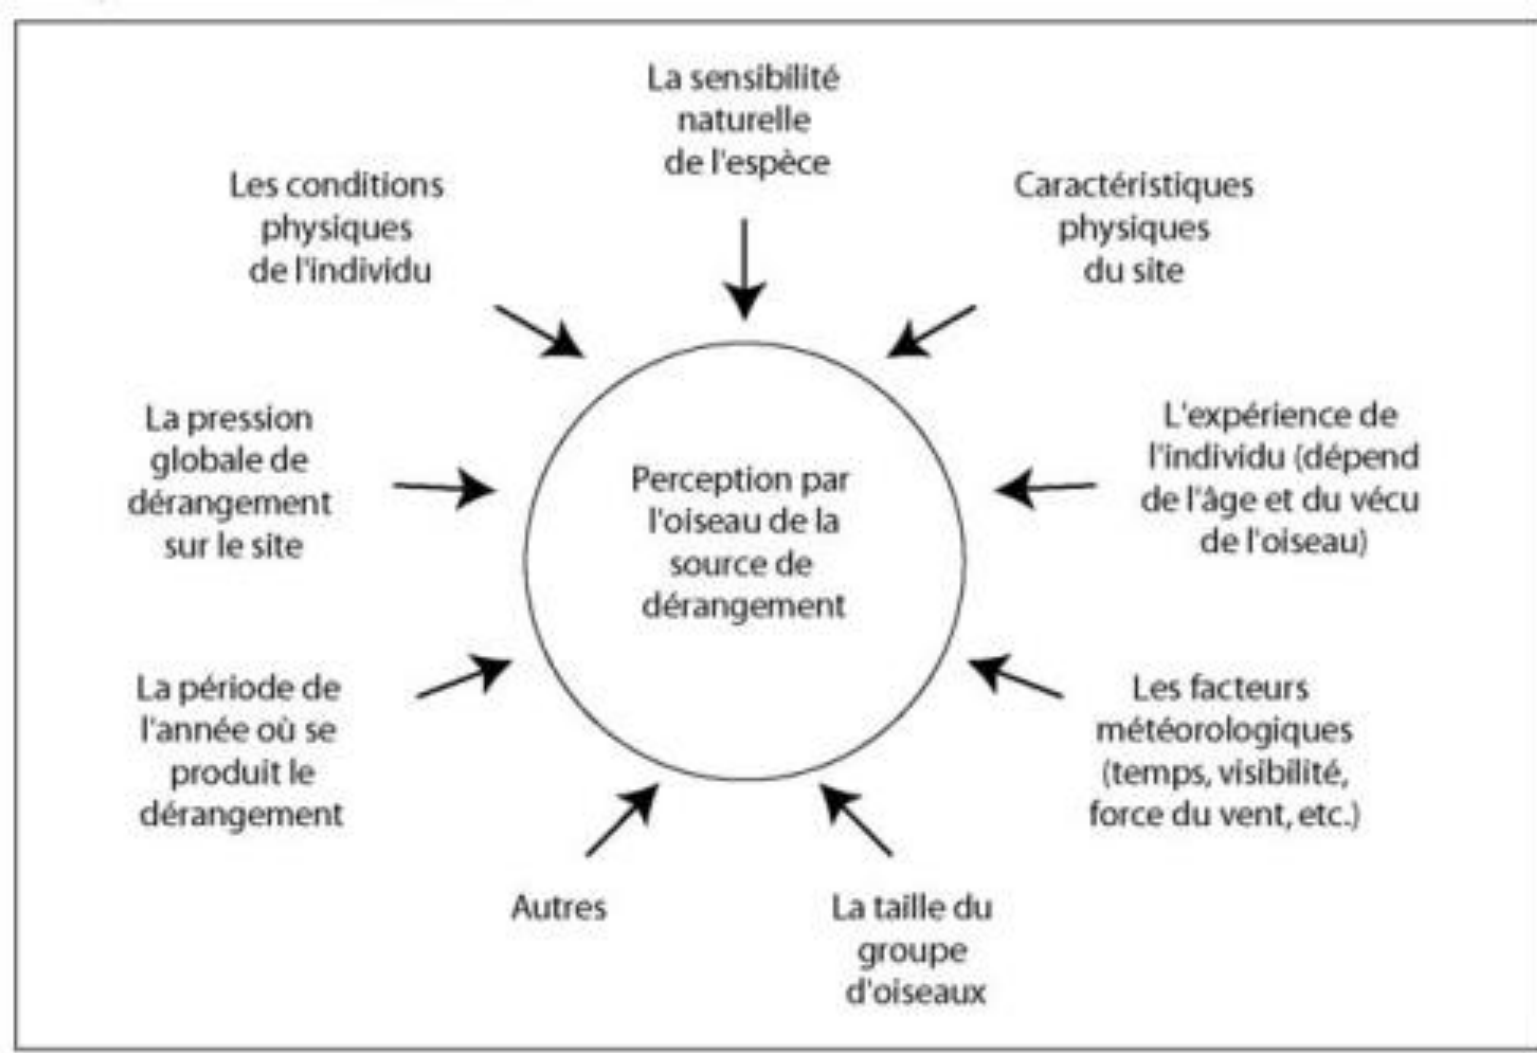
La sensibilité naturelle de l'espèce

Les conditions physiques de l'individu

Caractéristiques physiques du site

La pression globale de dérangement sur le site

Perception par l'oiseau de la source de dérangement

L'expérience de l'individu (dépend de l'âge et du vécu de l'oiseau)

La période de l'année où se produit le dérangement

Les facteurs météorologiques (temps, visibilité, force du vent, etc.)

Autres

La taille du groupe d'oiseaux